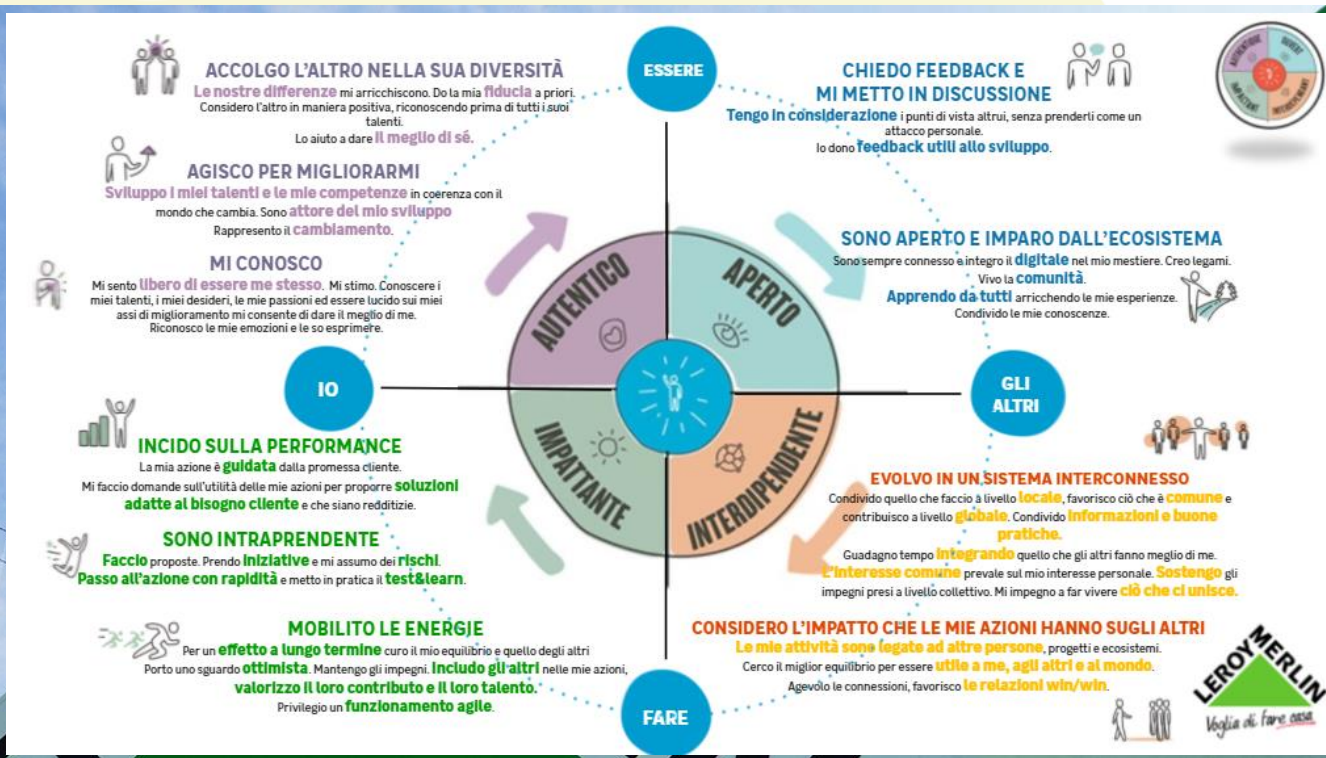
ESSERE

ACCOLGO L'ALTRO NELLA SUA DIVERSITÀ
Le nostre differenze mi arricchiscono. Do la mia fiducia a priori. Considero l'altro in maniera positiva, riconoscendo prima di tutti i suoi talenti.
Lo aiuto a dare il meglio di sé.

AGISCO PER MIGLIORARMI
Sviluppo i miei talenti e le mie competenze in coerenza con il mondo che cambia. Sono attore del mio sviluppo
Rappresento il cambiamento.

MI CONOSCO
Mi sento libero di essere me stesso. Mi stimo. Conoscere i miei talenti, i miei desideri, le mie passioni ed essere lucido sui miei assi di miglioramento mi consente di dare il meglio di me.
Riconosco le mie emozioni e le so esprimere.

CHIEDO FEEDBACK E MI METTO IN DISCUSSIONE
Tengo in considerazione i punti di vista altrui, senza prenderli come un attacco personale.
Io dono feedback utili allo sviluppo.

SONO APERTO E IMPARO DALL'ECOSISTEMA
Sono sempre connesso e integro il digitale nel mio mestiere. Creo legami.
Vivo la comunità.
Apprendo da tutti arricchendo le mie esperienze.
Condivido le mie conoscenze.

AUTENTICO
APERTO
IMPATTANTE
INTERDIPENDENTE

IO

GLI ALTRI

INCIDO SULLA PERFORMANCE
La mia azione è guidata dalla promessa cliente.
Mi faccio domande sull'utilità delle mie azioni per proporre soluzioni adatte al bisogno cliente e che siano redditizie.

SONO INTRAPRENDENTE
Faccio proposte. Prendo iniziative e mi assumo dei rischi.
Passo all'azione con rapidità e metto in pratica il test&learn.

MOBILITO LE ENERGIE
Per un effetto a lungo termine curo il mio equilibrio e quello degli altri
Porto uno sguardo ottimista. Mantengo gli impegni. Includo gli altri nelle mie azioni, valorizzo il loro contributo e il loro talento.
Privilegio un funzionamento agile.

EVOLVO IN UN SISTEMA INTERCONNESSO
Condivido quello che faccio a livello locale, favorisco ciò che è comune e contribuisco a livello globale. Condivido informazioni e buone pratiche.
Guadagno tempo integrando quello che gli altri fanno meglio di me.
L'interesse comune prevale sul mio interesse personale. Sostengo gli impegni presi a livello collettivo. Mi impegno a far vivere ciò che ci unisce.

CONSIDERO L'IMPATTO CHE LE MIE AZIONI HANNO SUGLI ALTRI
Le mie attività sono legate ad altre persone, progetti e ecosistemi.
Cerco il miglior equilibrio per essere utile a me, agli altri e al mondo.
Agevolo le connessioni, favorisco le relazioni win/win.

FARE

LEROY MERLIN
Voglia di fare casa